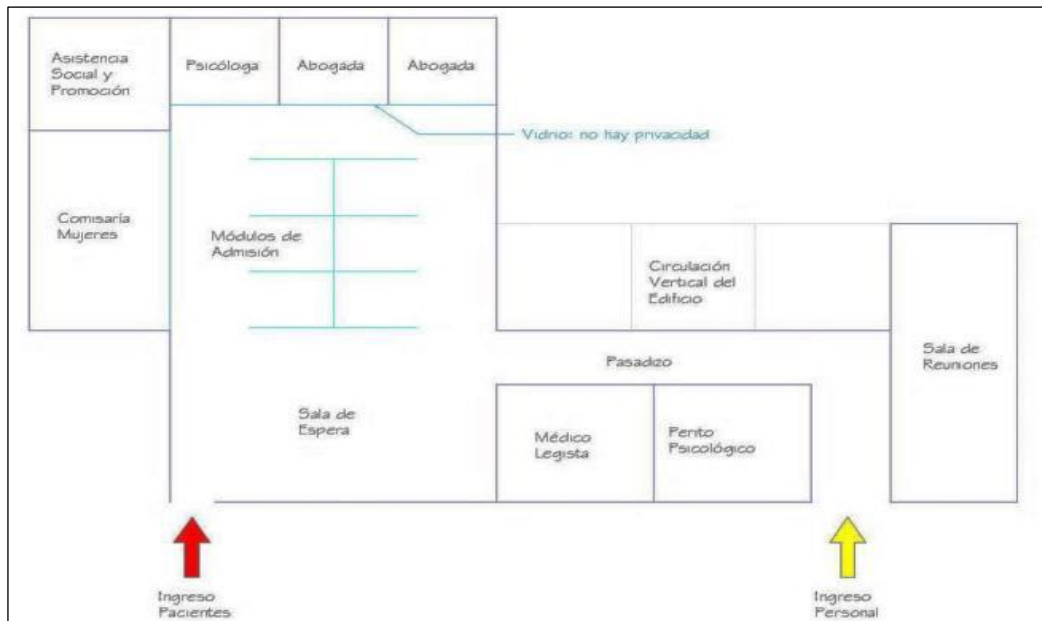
Asistencia Social y Promoción

Psicóloga

Abogada

Abogada

Vidrio: no hay privacidad

Comisaría Mujeres

Módulos de Admisión

Circulación Vertical del Edificio

Sala de Reuniones

Pasadizo

Sala de Espera

Médico Legista

Perito Psicológico

Ingreso Pacientes

Ingreso Personal